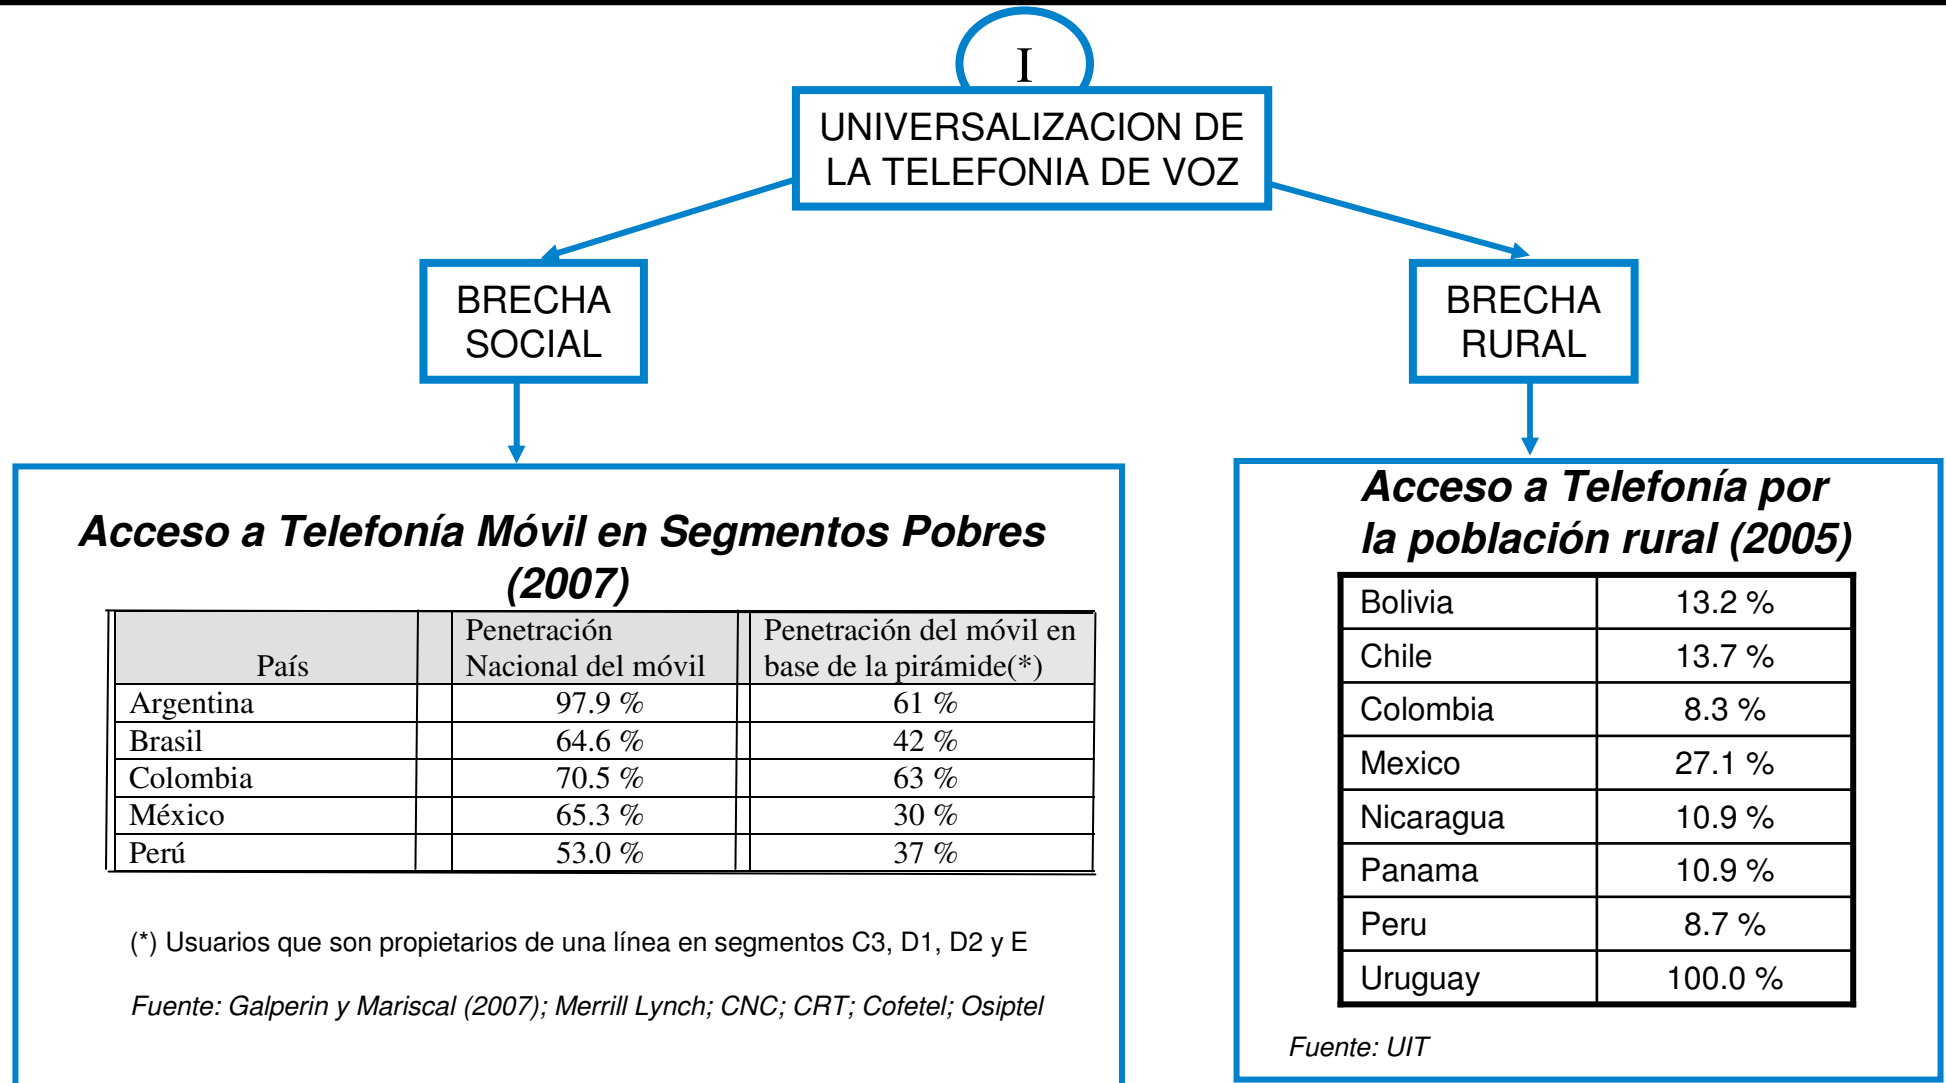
I

UNIVERSALIZACION DE LA TELEFONIA DE VOZ

BRECHA SOCIAL

BRECHA RURAL

***Acceso a Telefonía Móvil en Segmentos Pobres (2007)***

| País | Penetración Nacional del móvil | Penetración del móvil en base de la pirámide(*) |
|---|---|---|
| Argentina | 97.9 % | 61 % |
| Brasil | 64.6 % | 42 % |
| Colombia | 70.5 % | 63 % |
| México | 65.3 % | 30 % |
| Perú | 53.0 % | 37 % |

(*) Usuarios que son propietarios de una línea en segmentos C3, D1, D2 y E

*Fuente: Galperin y Mariscal (2007); Merrill Lynch; CNC; CRT; Cofetel; Osiptel*

***Acceso a Telefonía por la población rural (2005)***

| Bolivia | 13.2 % |
|---|---|
| Chile | 13.7 % |
| Colombia | 8.3 % |
| Mexico | 27.1 % |
| Nicaragua | 10.9 % |
| Panama | 10.9 % |
| Peru | 8.7 % |
| Uruguay | 100.0 % |

*Fuente: UIT*